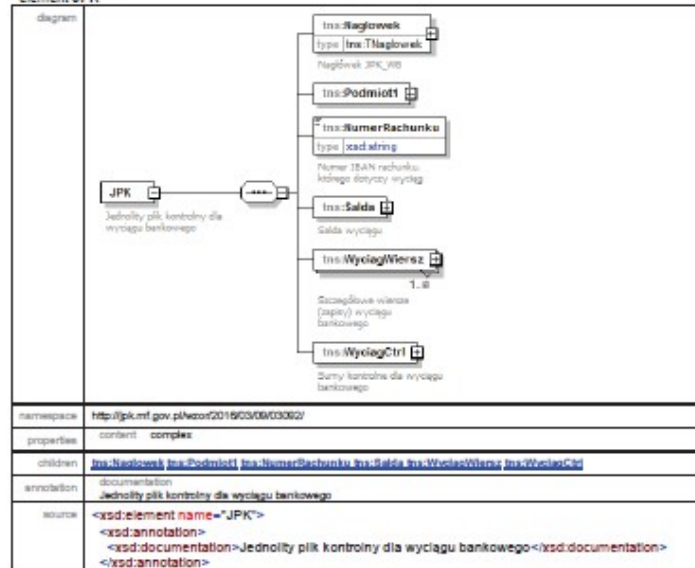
element JPK

| | |
|---|---|
| diagram | JPK<br>Jednolity plik kontrolny dla wyciągu bankowego<br>tns:Naglowek<br>type tns:TNaglowek<br>Nagłówek JPK_WB<br>tns:Podmiot1<br>tns:NumerRachunku<br>type xsd:string<br>Numer IBAN rachunku, którego dotyczy wyciąg<br>tns:Salda<br>Salda wyciągu<br>tns:WyciagWiersz<br>1..∞<br>Szczegółowe wiersze (zapisy) wyciągu bankowego<br>tns:WyciagCtrl<br>Sumy kontrolne dla wyciągu bankowego |
| namespace | http://jpk.mf.gov.pl/wzor/2016/03/09/03092/ |
| properties | content complex |
| children | tns:Naglowek tns:Podmiot1 tns:NumerRachunku tns:Salda tns:WyciagWiersz tns:WyciagCtrl |
| annotation | documentation<br>Jednolity plik kontrolny dla wyciągu bankowego |
| source | <xsd:element name="JPK"><br><xsd:annotation><br><xsd:documentation>Jednolity plik kontrolny dla wyciągu bankowego</xsd:documentation><br></xsd:annotation> |